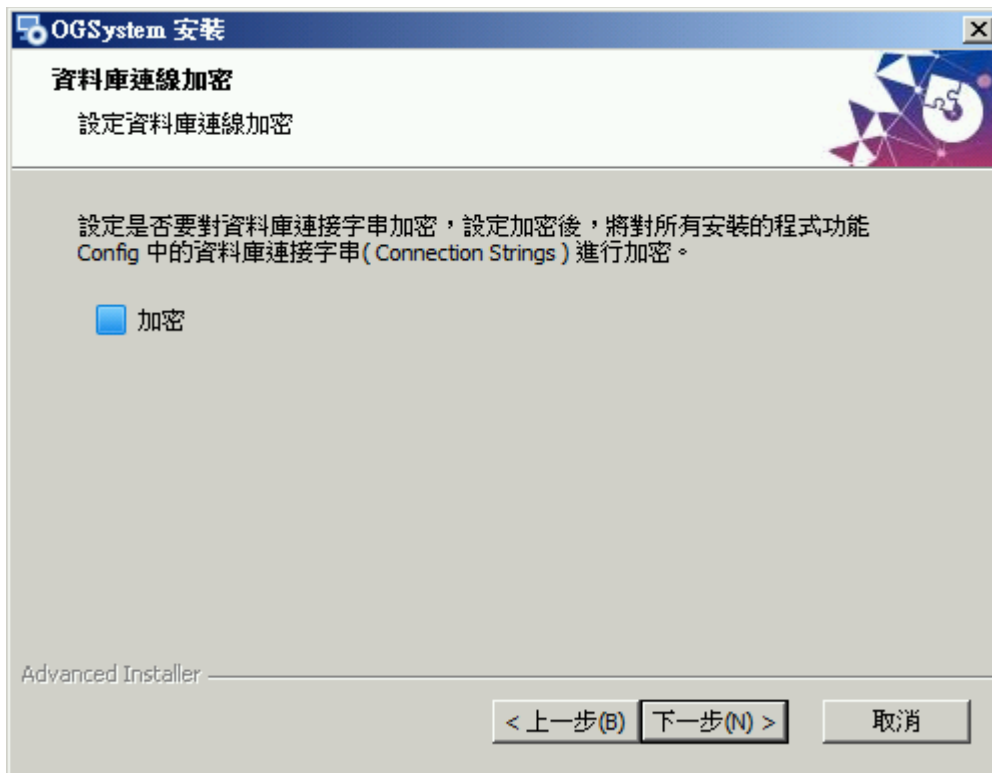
OGSystem 安裝

資料庫連線加密

設定資料庫連線加密

設定是否要對資料庫連接字串加密，設定加密後，將對所有安裝的程式功能 Config 中的資料庫連接字串( Connection Strings ) 進行加密。

加密

Advanced Installer

< 上一步(B) | 下一步(N) > | 取消